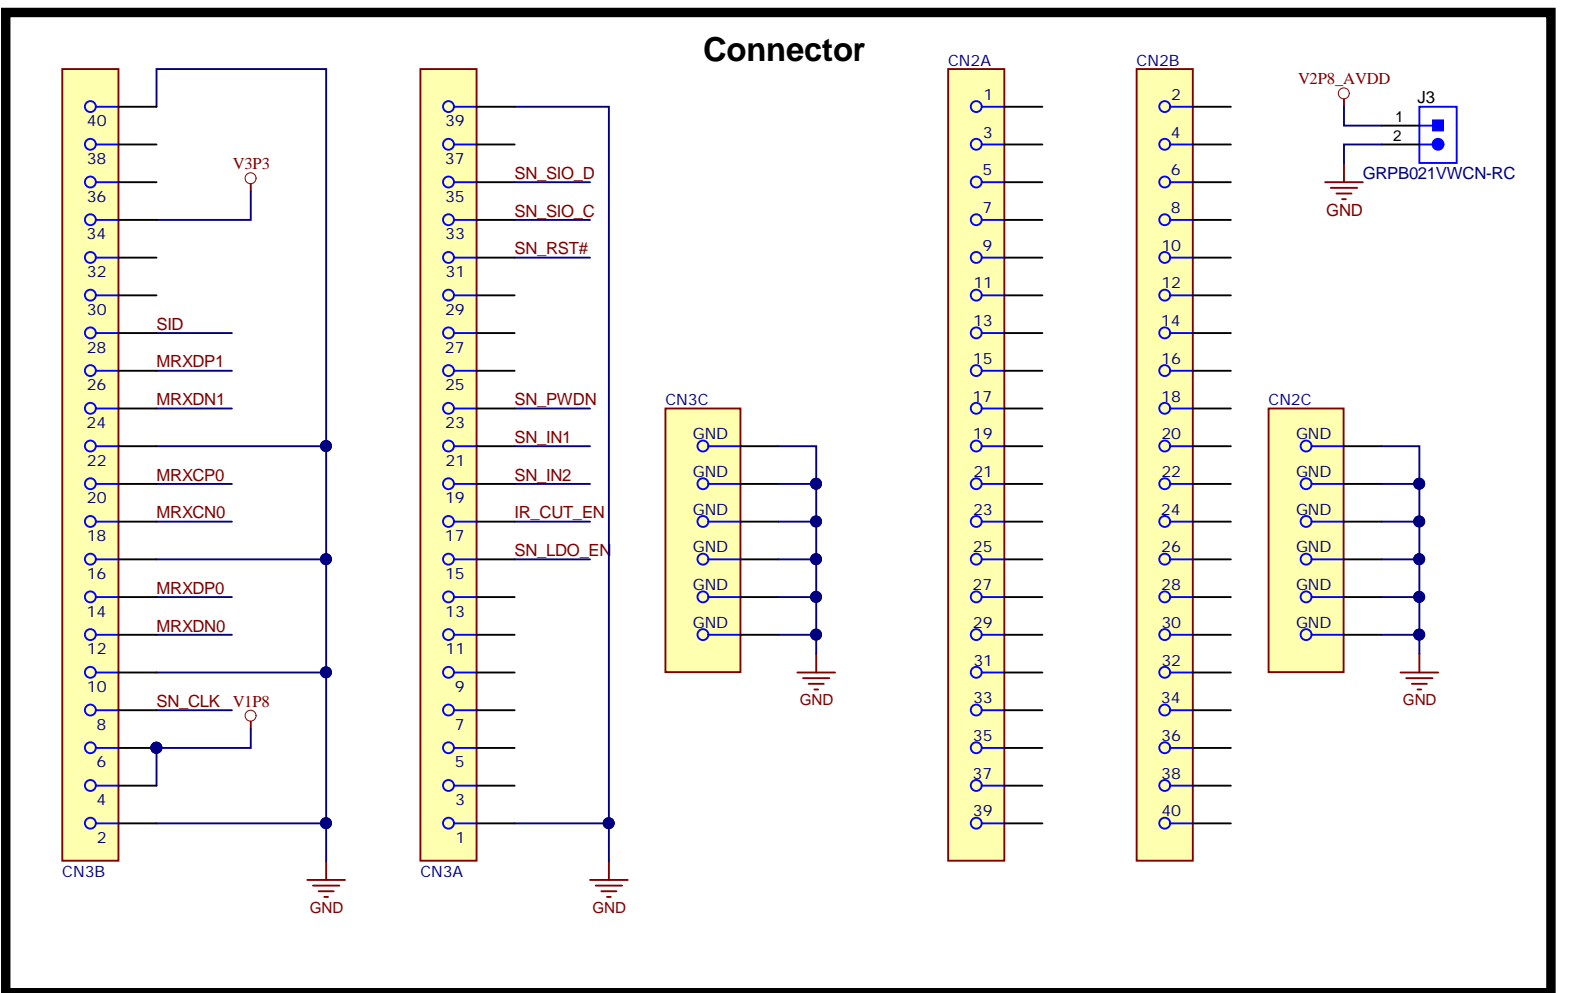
Connector

40
38
36
34
32
30
28
26
24
22
20
18
16
14
12
10
8
6
4
2
CN3B

V3P3
SID
MRXDP1
MRXDN1
MRXCP0
MRXCN0
MRXDP0
MRXDN0
SN_CLK
V1P8
GND

39
37
35
33
31
29
27
25
23
21
19
17
15
13
11
9
7
5
3
1
CN3A

SN_SIO_D
SN_SIO_C
SN_RST#
SN_PWDN
SN_IN1
SN_IN2
IR_CUT_EN
SN_LDO_EN
GND

CN3C
GND
GND
GND
GND
GND
GND
GND

CN2A
1
3
5
7
9
11
13
15
17
19
21
23
25
27
29
31
33
35
37
39

CN2B
2
4
6
8
10
12
14
16
18
20
22
24
26
28
30
32
34
36
38
40

CN2C
GND
GND
GND
GND
GND
GND
GND

V2P8_AVDD
J3
1
2
GRPB021VWCN-RC
GND